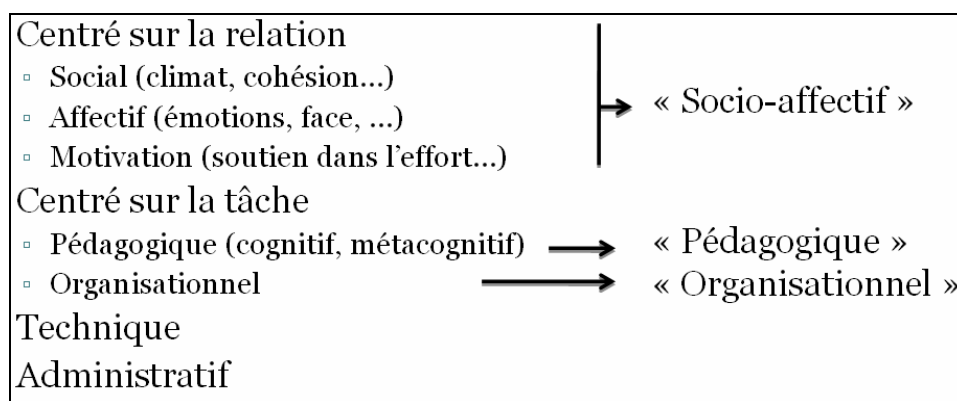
Centré sur la relation
▫ Social (climat, cohésion…)
▫ Affectif (émotions, face, …)
▫ Motivation (soutien dans l'effort…)

« Socio-affectif »

Centré sur la tâche
▫ Pédagogique (cognitif, métacognitif) → « Pédagogique »
▫ Organisationnel → « Organisationnel »

Technique
Administratif